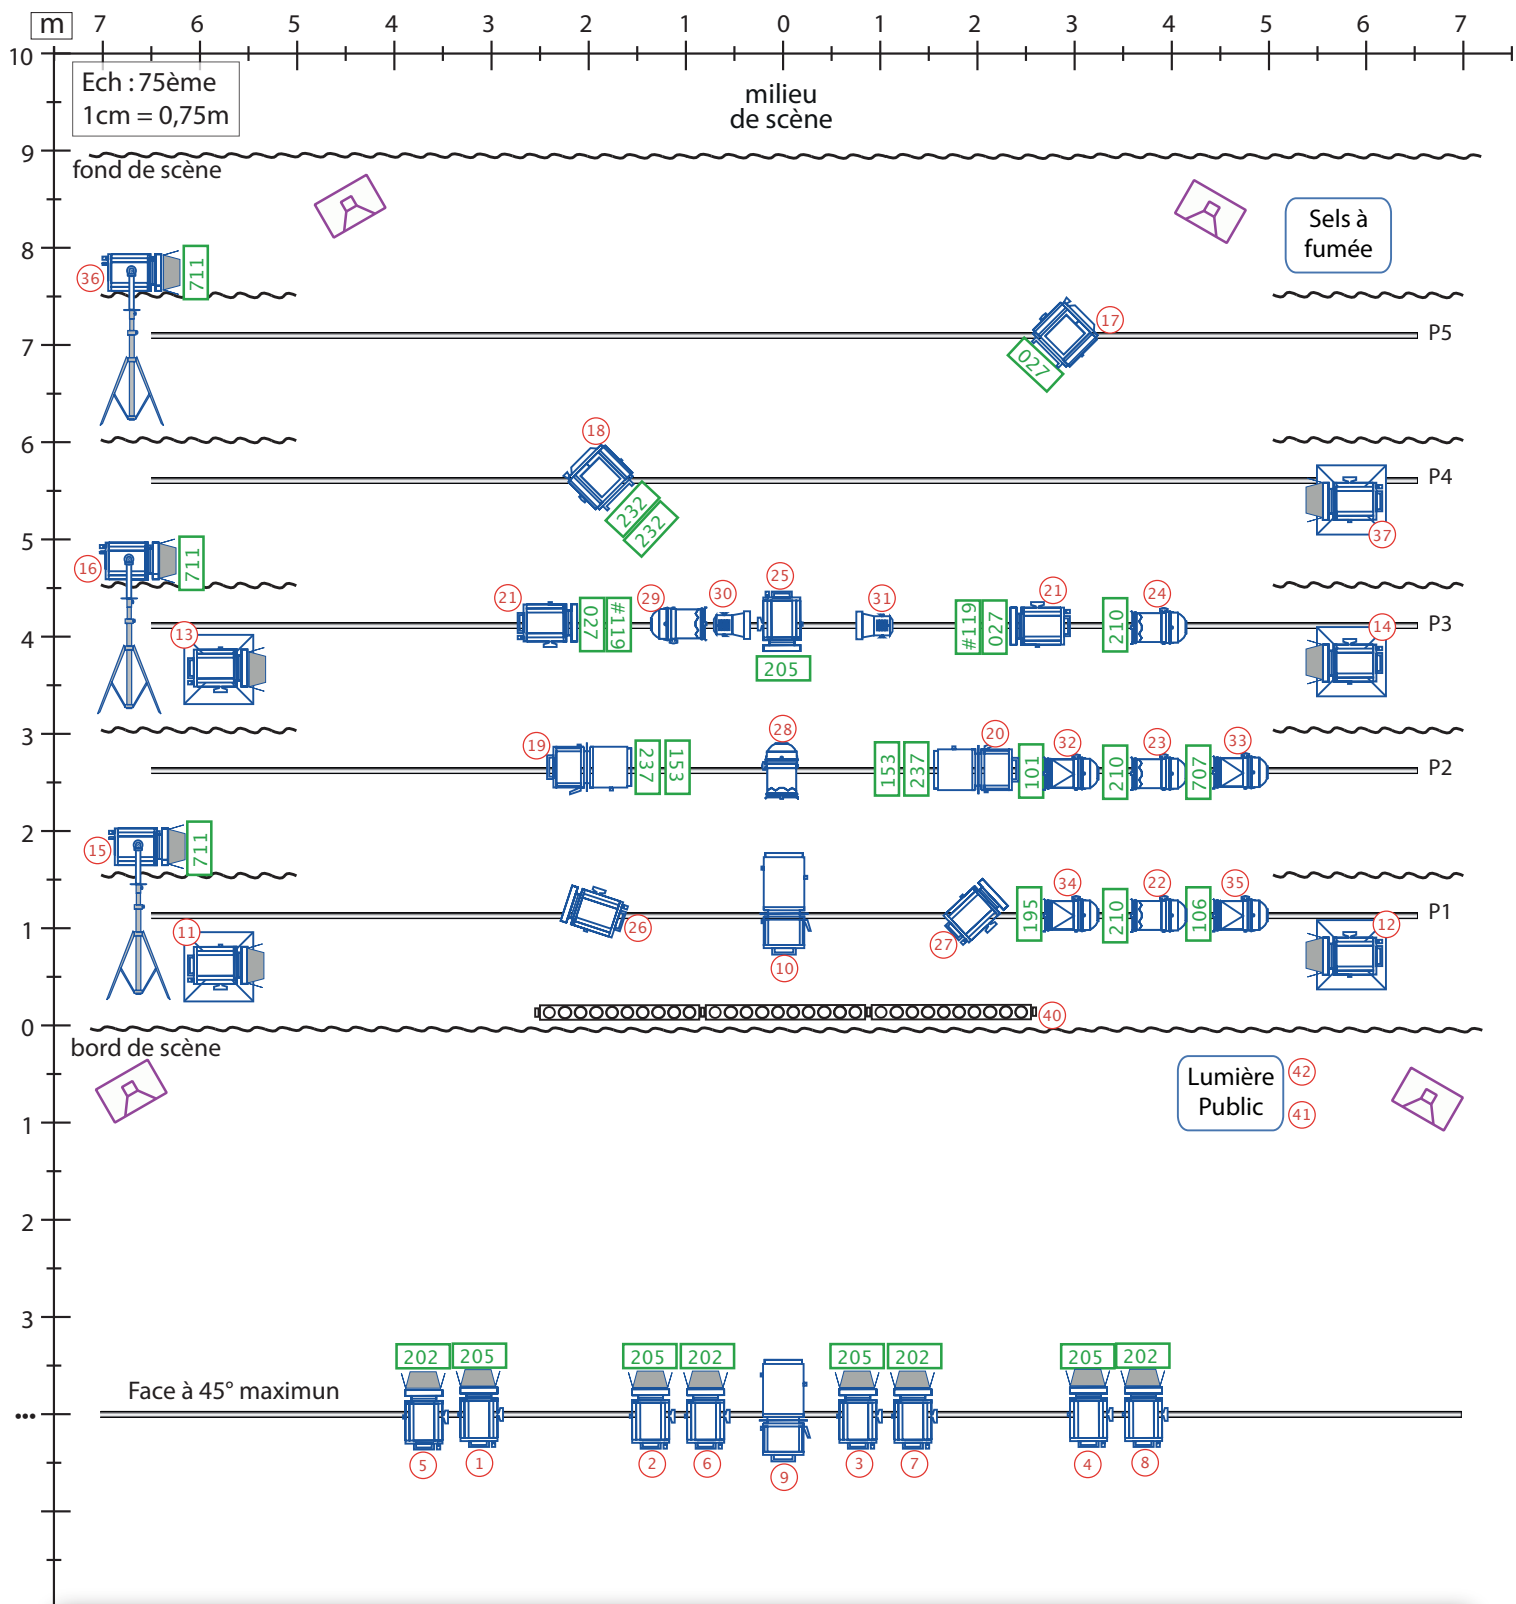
m 7 6 5 4 3 2 1 0 1 2 3 4 5 6 7

10

Ech : 75ème
1cm = 0,75m

milieu
de scène

9
fond de scène

Sels à
fumée

8
36
711

7
17
027
P5

6
18
232
232
P4
37

5
16
711

21
027
#119
29
30
25
205
31
#119
027
21
210
24
P3
4
13
14

3
19
237
153
28
153
237
20
101
32
210
23
707
33
P2

2
15
711

34
22
35
1
11
26
10
27
195
210
106
P1
12

0
40
bord de scène

Lumière
Public
42
41

1

2

3

Face à 45° maximun
202 205 205 202 205 202 205 202
•••
5 1 2 6 9 3 7 4 8